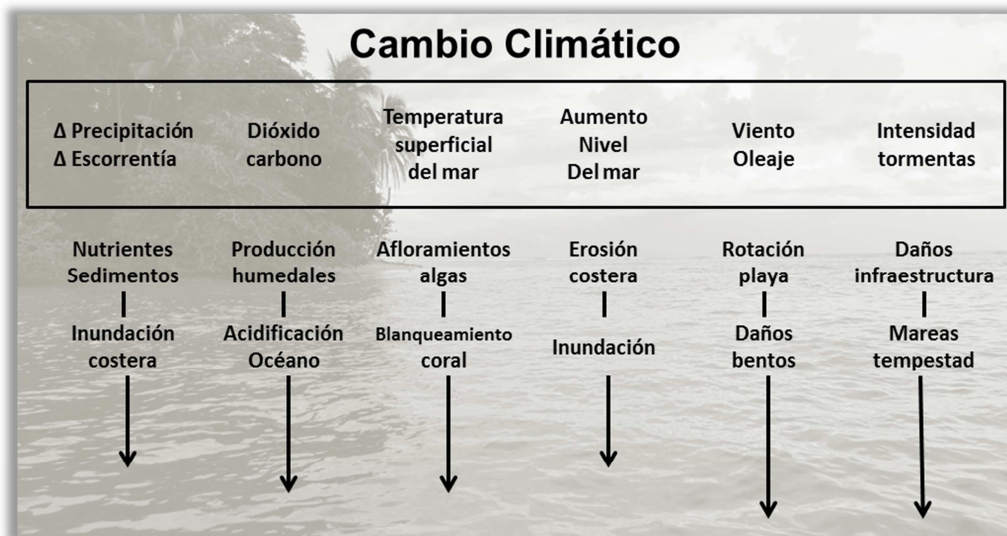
Cambio Climático

Δ Precipitación
Δ Escorrentía

Dióxido
carbono

Temperatura
superficial
del mar

Aumento
Nivel
Del mar

Viento
Oleaje

Intensidad
tormentas

Nutrientes
Sedimentos

Inundación
costera

Producción
humedales

Acidificación
Océano

Afloramientos
algas

Blanqueamiento
coral

Erosión
costera

Inundación

Rotación
playa

Daños
bentos

Daños
infraestructura

Mareas
tempestad